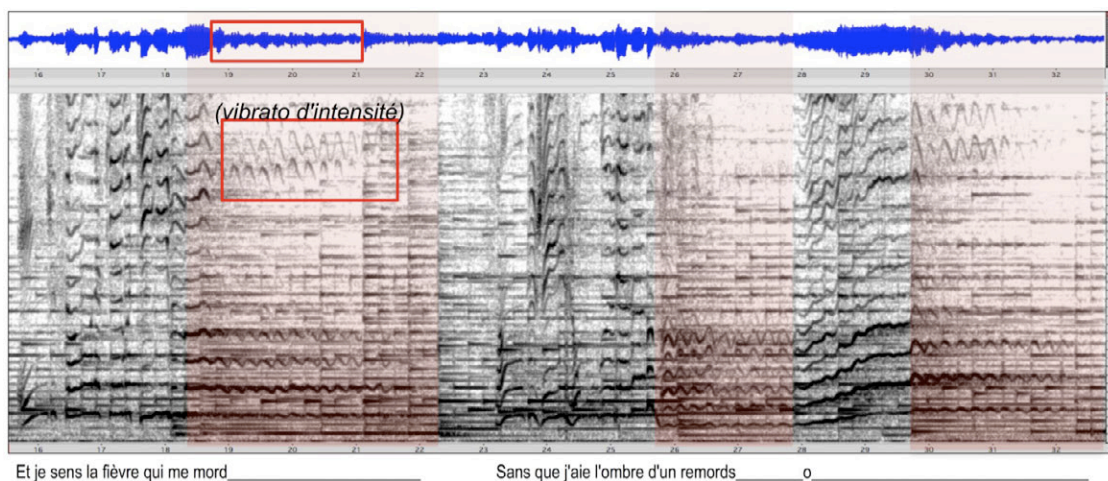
16 17 18 19 20 21 22 23 24 25 26 27 28 29 30 31 32

(vibrato d'intensité)

16 17 18 19 20 21 22 23 24 25 26 27 28 29 30 31 32

Et je sens la fièvre qui me mord______________________ Sans que j'aie l'ombre d'un remords________o________________________________